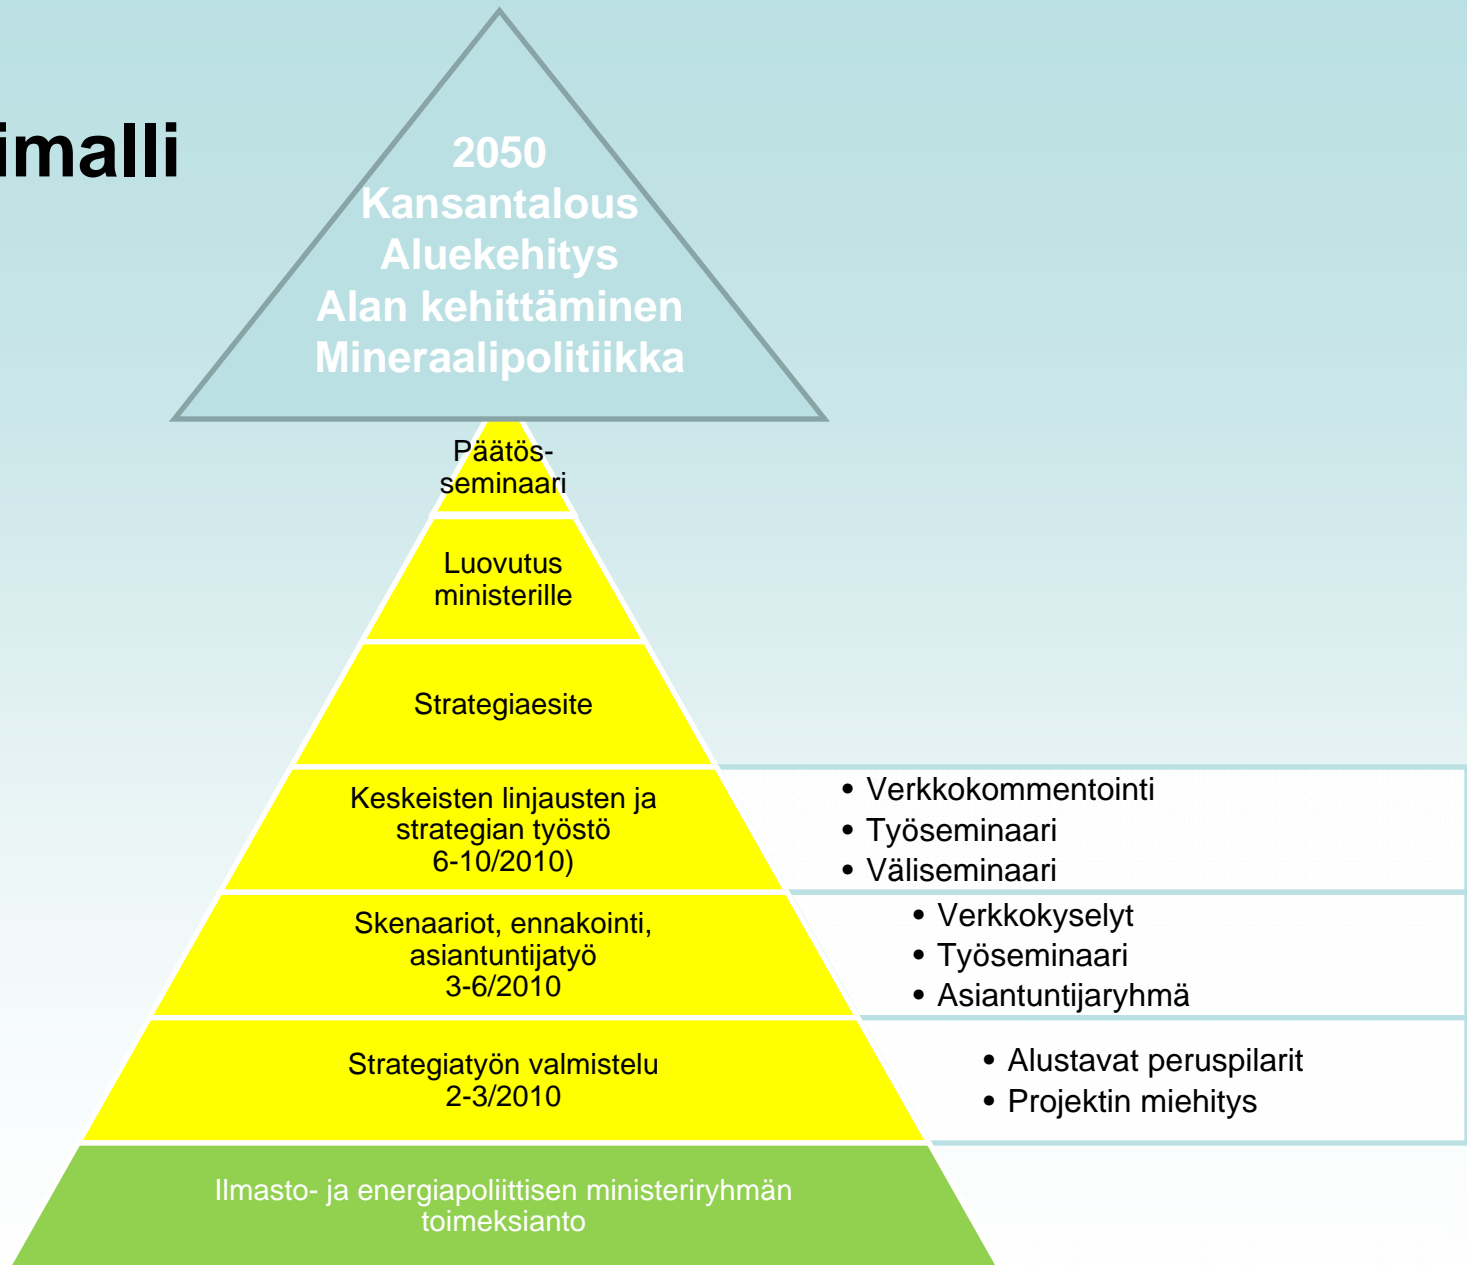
imalli

2050
Kansantalous
Aluekehitys
Alan kehittäminen
Mineraalipolitiikka

Päätös-
seminaari

Luovutus
ministerille

Strategiaesite

Keskeisten linjausten ja
strategian työstö
6-10/2010)

- Verkkokommentointi
- Työseminaari
- Väliseminaari

Skenaariot, ennakointi,
asiantuntijatyö
3-6/2010

- Verkkokyselyt
- Työseminaari
- Asiantuntijaryhmä

Strategiatyön valmistelu
2-3/2010

- Alustavat peruspilarit
- Projektin miehitys

Ilmasto- ja energiapoliittisen ministeriryhmän
toimeksianto